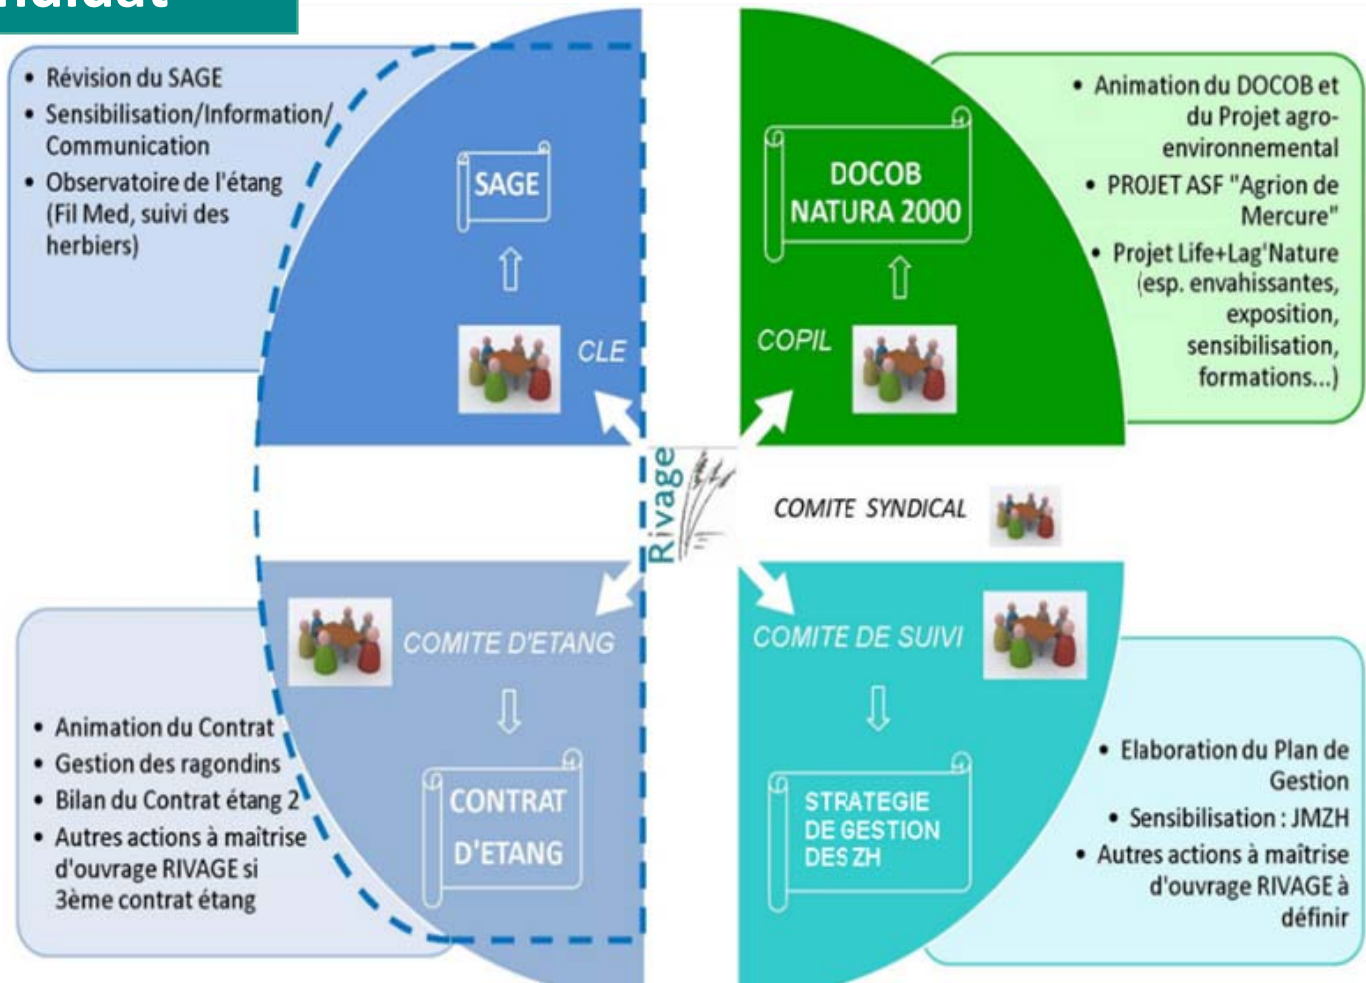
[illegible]

• Révision du SAGE
• Sensibilisation/Information/ Communication
• Observatoire de l'étang (Fil Med, suivi des herbiers)

SAGE

CLE

DOCOB NATURA 2000

COPIL

• Animation du DOCOB et du Projet agro-environnemental
• PROJET ASF "Agrion de Mercure"
• Projet Life+Lag'Nature (esp. envahissantes, exposition, sensibilisation, formations...)

Rivage

COMITE SYNDICAL

COMITE D'ETANG

CONTRAT D'ETANG

• Animation du Contrat
• Gestion des ragondins
• Bilan du Contrat étang 2
• Autres actions à maitrise d'ouvrage RIVAGE si 3ème contrat étang

COMITE DE SUIVI

STRATEGIE DE GESTION DES ZH

• Elaboration du Plan de Gestion
• Sensibilisation : JMZH
• Autres actions à maîtrise d'ouvrage RIVAGE à définir